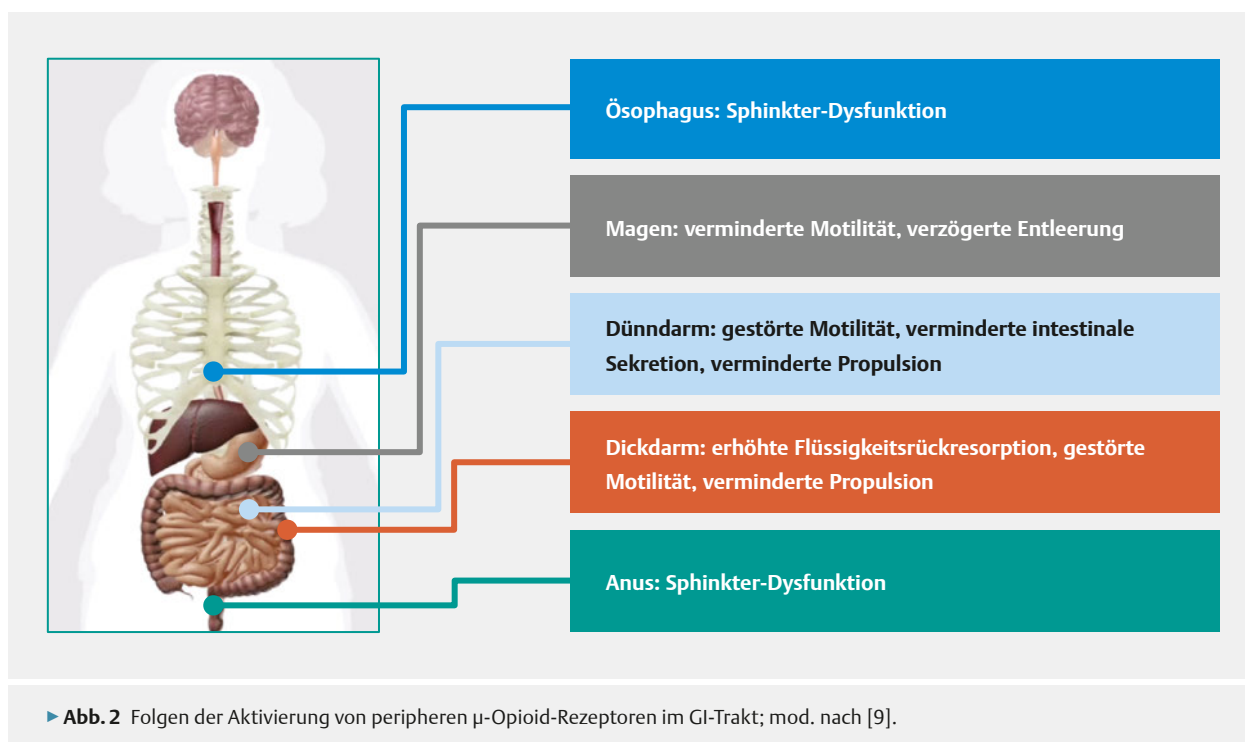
Ösophagus: Sphinkter-Dysfunktion

Magen: verminderte Motilität, verzögerte Entleerung

Dünndarm: gestörte Motilität, verminderte intestinale Sekretion, verminderte Propulsion

Dickdarm: erhöhte Flüssigkeitsrückresorption, gestörte Motilität, verminderte Propulsion

Anus: Sphinkter-Dysfunktion

▶ Abb. 2 Folgen der Aktivierung von peripheren μ-Opioid-Rezeptoren im GI-Trakt; mod. nach [9].